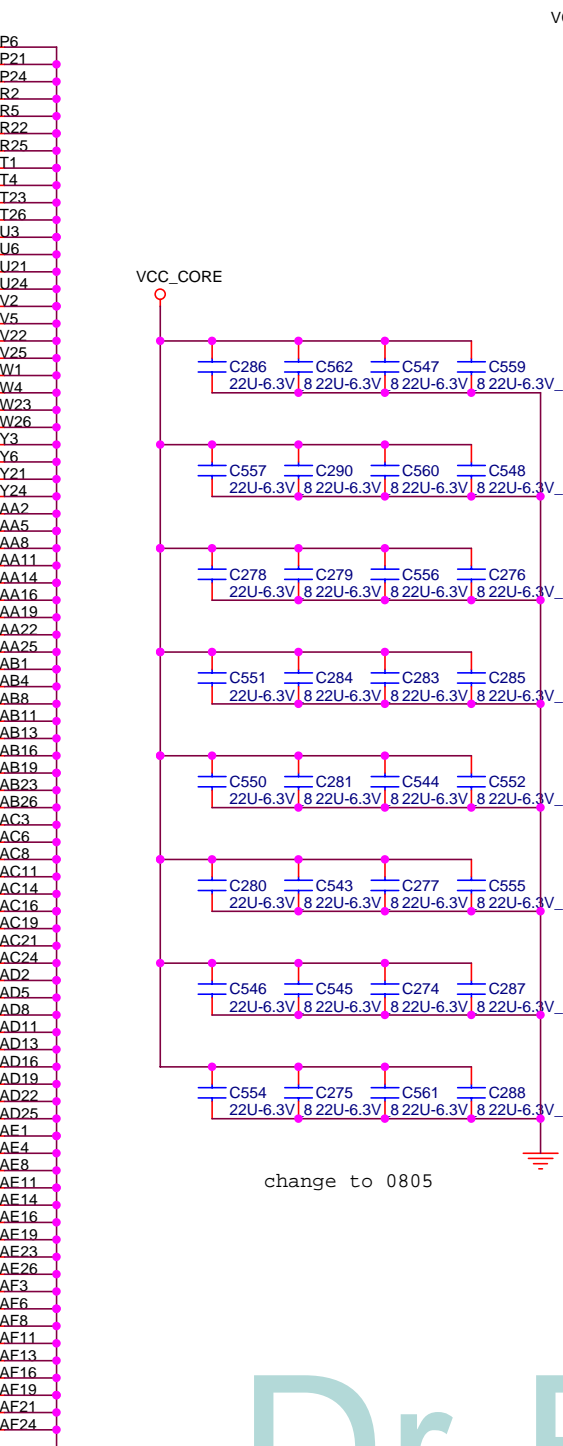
VC

P6
P21
P24
R2
R5
R22
R25
T1
T4
T23
T26
U3
U6
U21
U24
V2
V5
V22
V25
W1
W4
W23
W26
Y3
Y6
Y21
Y24
AA2
AA5
AA8
AA11
AA14
AA16
AA19
AA22
AA25
AB1
AB4
AB8
AB11
AB13
AB16
AB19
AB23
AB26
AC3
AC6
AC8
AC11
AC14
AC16
AC19
AC21
AC24
AD2
AD5
AD8
AD11
AD13
AD16
AD19
AD22
AD25
AE1
AE4
AE8
AE11
AE14
AE16
AE19
AE23
AE26
AF3
AF6
AF8
AF11
AF13
AF16
AF19
AF21
AF24

VCC_CORE

C286 22U-6.3V C562 8 22U-6.3V C547 8 22U-6.3V C559 8 22U-6.3V
C557 22U-6.3V C290 8 22U-6.3V C560 8 22U-6.3V C548 8 22U-6.3V
C278 22U-6.3V C279 8 22U-6.3V C556 8 22U-6.3V C276 8 22U-6.3V
C551 22U-6.3V C284 8 22U-6.3V C283 8 22U-6.3V C285 8 22U-6.3V
C550 22U-6.3V C281 8 22U-6.3V C544 8 22U-6.3V C552 8 22U-6.3V
C280 22U-6.3V C543 8 22U-6.3V C277 8 22U-6.3V C555 8 22U-6.3V
C546 22U-6.3V C545 8 22U-6.3V C274 8 22U-6.3V C287 8 22U-6.3V
C554 22U-6.3V C275 8 22U-6.3V C561 8 22U-6.3V C288 8 22U-6.3V

change to 0805

Dr. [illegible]